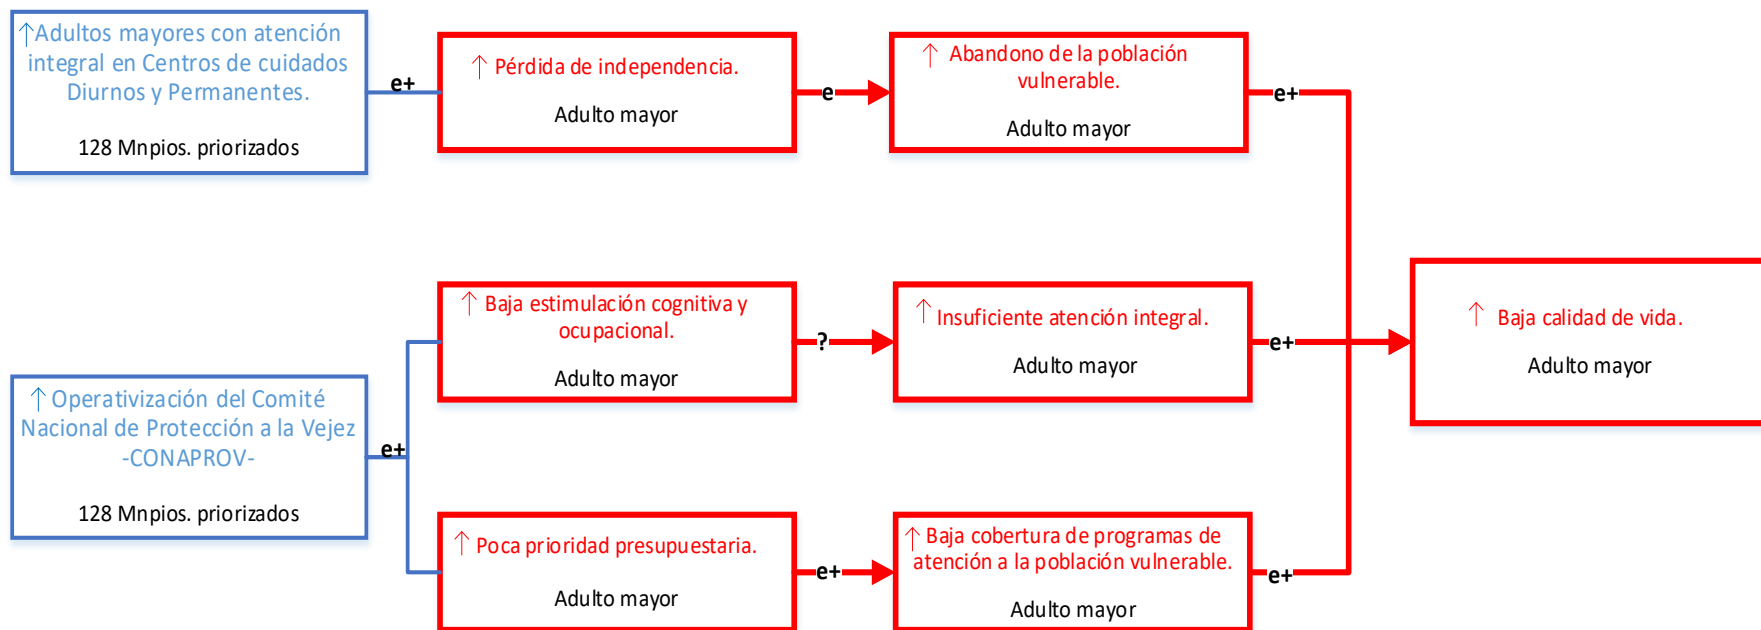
↑Adultos mayores con atención integral en Centros de cuidados Diurnos y Permanentes.

128 Mnpios. priorizados

e+

↑ Pérdida de independencia.

Adulto mayor

e

↑ Abandono de la población vulnerable.

Adulto mayor

e+

↑ Operativización del Comité Nacional de Protección a la Vejez -CONAPROV-

128 Mnpios. priorizados

e+

↑ Baja estimulación cognitiva y ocupacional.

Adulto mayor

?

↑ Insuficiente atención integral.

Adulto mayor

e+

↑ Baja calidad de vida.

Adulto mayor

↑ Poca prioridad presupuestaria.

Adulto mayor

e+

↑ Baja cobertura de programas de atención a la población vulnerable.

Adulto mayor

e+